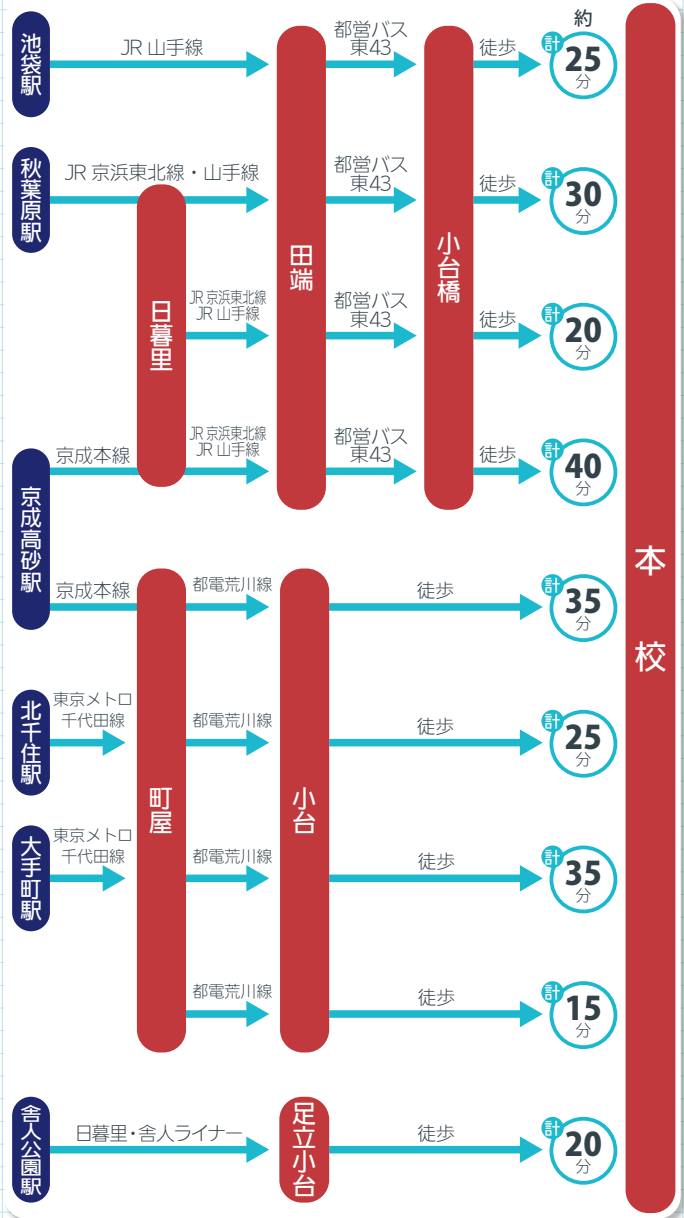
池袋駅 JR 山手線 田端 都営バス 東43 小台橋 徒歩 約 計 25 分

秋葉原駅 JR 京浜東北線・山手線 都営バス 東43 徒歩 計 30 分

日暮里 JR 京浜東北線 JR 山手線 都営バス 東43 徒歩 計 20 分

京成高砂駅 京成本線 JR 京浜東北線 JR 山手線 都営バス 東43 徒歩 計 40 分

本校

京成本線 町屋 都電荒川線 小台 徒歩 計 35 分

北千住駅 東京メトロ 千代田線 都電荒川線 徒歩 計 25 分

大手町駅 東京メトロ 千代田線 都電荒川線 徒歩 計 35 分

都電荒川線 徒歩 計 15 分

舎人公園駅 日暮里・舎人ライナー 足立小台 徒歩 計 20 分